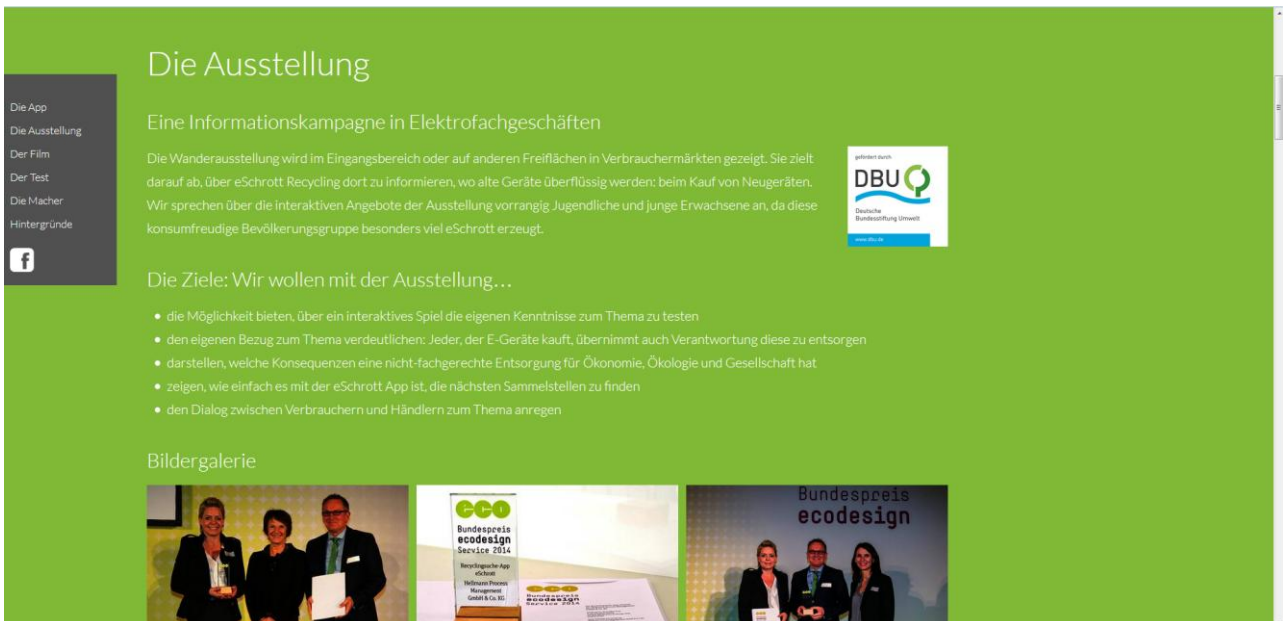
Die App
Die Ausstellung
Der Film
Der Test
Die Macher
Hintergründe

f

Die Ausstellung

Eine Informationskampagne in Elektrofachgeschäften

Die Wanderausstellung wird im Eingangsbereich oder auf anderen Freiflächen in Verbrauchermärkten gezeigt. Sie zielt darauf ab, über eSchrott Recycling dort zu informieren, wo alte Geräte überflüssig werden: beim Kauf von Neugeräten. Wir sprechen über die interaktiven Angebote der Ausstellung vorrangig Jugendliche und junge Erwachsene an, da diese konsumfreudige Bevölkerungsgruppe besonders viel eSchrott erzeugt.

gefördert durch
DBU
Deutsche Bundesstiftung Umwelt
www.dbu.de

Die Ziele: Wir wollen mit der Ausstellung…

- die Möglichkeit bieten, über ein interaktives Spiel die eigenen Kenntnisse zum Thema zu testen
- den eigenen Bezug zum Thema verdeutlichen: Jeder, der E-Geräte kauft, übernimmt auch Verantwortung diese zu entsorgen
- darstellen, welche Konsequenzen eine nicht-fachgerechte Entsorgung für Ökonomie, Ökologie und Gesellschaft hat
- zeigen, wie einfach es mit der eSchrott App ist, die nächsten Sammelstellen zu finden
- den Dialog zwischen Verbrauchern und Händlern zum Thema anregen

Bildergalerie

eco
Bundespreis
ecodesign
Service 2014
Recyclingsuche-App eSchrott
Heßmann Process Management GmbH & Co. KG

Bundespreis
ecodesign